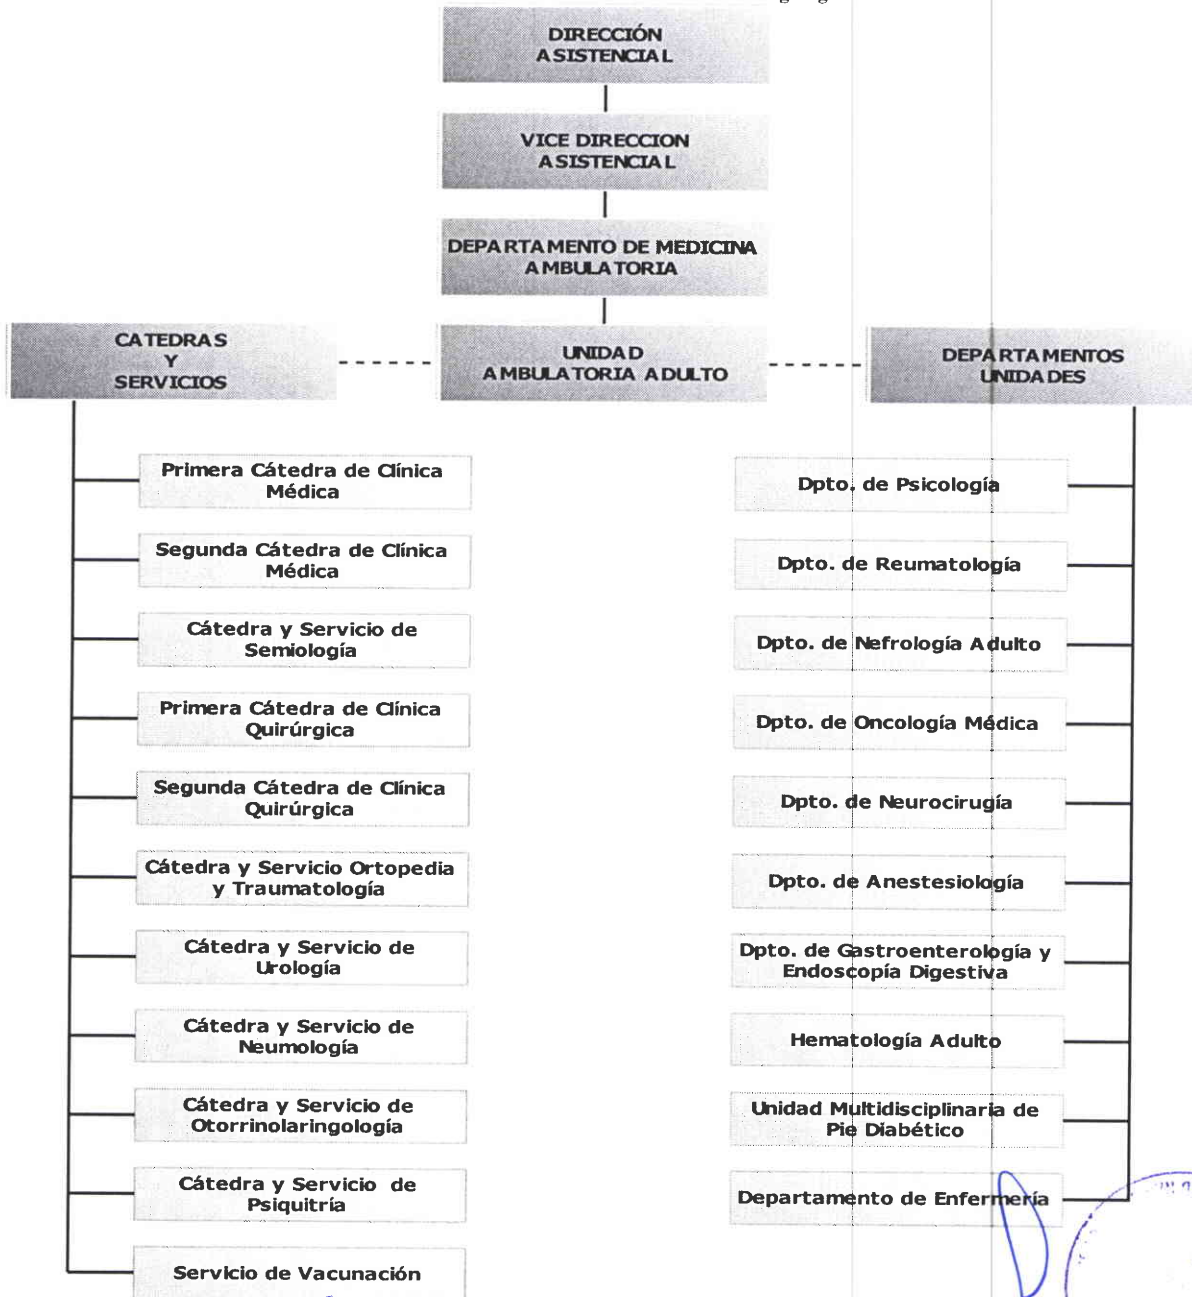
DIRECCIÓN ASISTENCIAL

VICE DIRECCION ASISTENCIAL

DEPARTAMENTO DE MEDICINA AMBULATORIA

CATEDRAS Y SERVICIOS

UNIDAD AMBULATORIA ADULTO

DEPARTAMENTOS UNIDADES

Primera Cátedra de Clínica Médica

Segunda Cátedra de Clínica Médica

Cátedra y Servicio de Semiología

Primera Cátedra de Clínica Quirúrgica

Segunda Cátedra de Clínica Quirúrgica

Cátedra y Servicio Ortopedia y Traumatología

Cátedra y Servicio de Urología

Cátedra y Servicio de Neumología

Cátedra y Servicio de Otorrinolaringología

Cátedra y Servicio de Psiquitría

Servicio de Vacunación

Dpto. de Psicología

Dpto. de Reumatología

Dpto. de Nefrología Adulto

Dpto. de Oncología Médica

Dpto. de Neurocirugía

Dpto. de Anestesiología

Dpto. de Gastroenterología y Endoscopía Digestiva

Hematología Adulto

Unidad Multidisciplinaria de Pie Diabético

Departamento de Enfermería